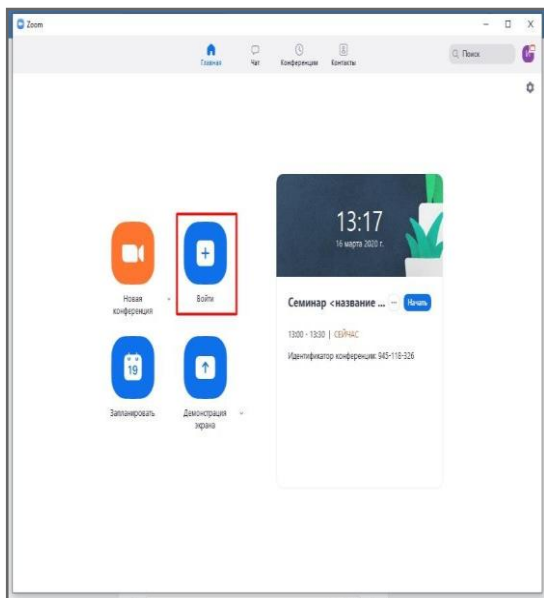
Zoom

Главная Чат Конференции Контакты

Поиск

Новая конференция

Войти

19

Запланировать

Демонстрация экрана

13:17
16 марта 2020 г.

Семинар <название ...

Начать

13:00 - 13:30 | СЕЙЧАС

Идентификатор конференции: 945-118-326